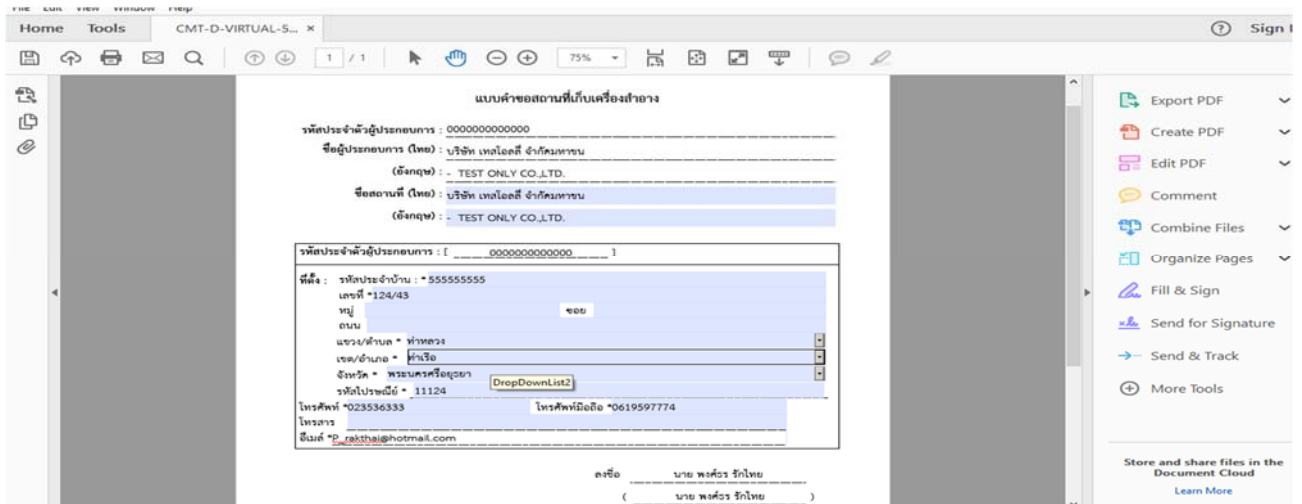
File Edit View Window Help
Home Tools CMT-D-VIRTUAL-5... ×
Sign I
1 / 1 75%

แบบคำขอสถานที่เก็บเครื่องสำอาง

รหัสประจำตัวผู้ประกอบการ : 0000000000000
ชื่อผู้ประกอบการ (ไทย) : บริษัท เทสโอลลี่ จำกัดมหาชน
(อังกฤษ) : - TEST ONLY CO.,LTD.
ชื่อสถานที่ (ไทย) : บริษัท เทสโอลลี่ จำกัดมหาชน
(อังกฤษ) : - TEST ONLY CO.,LTD.

รหัสประจำตัวผู้ประกอบการ : [ 0000000000000 ]

ที่ตั้ง : รหัสประจำบ้าน : *555555555
เลขที่ *124/43
หมู่ ซอย
ถนน
แขวง/ตำบล * ท่าหลวง
เขต/อำเภอ * ท่าเรือ
จังหวัด * พระนครศรีอยุธยา
DropDownList2
รหัสไปรษณีย์ * 11124
โทรศัพท์ *023536333 โทรศัพท์มือถือ *0619597774
โทรสาร
อีเมล์ *P_rakthai@hotmail.com

ลงชื่อ นาย พงศ์ธร รักไทย
( นาย พงศ์ธร รักไทย )

Export PDF
Create PDF
Edit PDF
Comment
Combine Files
Organize Pages
Fill & Sign
Send for Signature
Send & Track
More Tools

Store and share files in the Document Cloud
Learn More